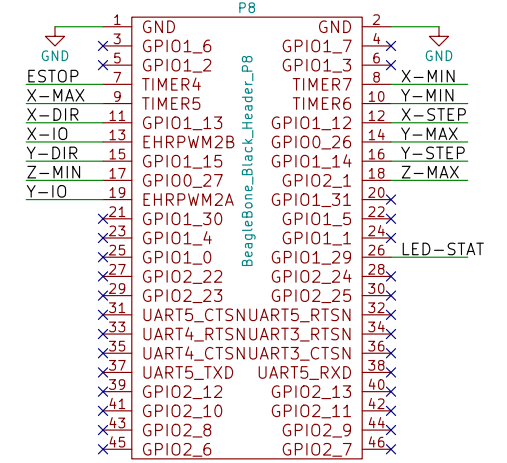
P8

GND 1 GND 2 GND GND
3 GPIO1_6 GPIO1_7 4
5 GPIO1_2 GPIO1_3 6
ESTOP 7 TIMER4 TIMER7 8 X-MIN
X-MAX 9 TIMER5 TIMER6 10 Y-MIN
X-DIR 11 GPIO1_13 GPIO1_12 12 X-STEP
X-IO 13 EHRPWM2B GPIO0_26 14 Y-MAX
Y-DIR 15 GPIO1_15 GPIO1_14 16 Y-STEP
Z-MIN 17 GPIO0_27 GPIO2_1 18 Z-MAX
Y-IO 19 EHRPWM2A GPIO1_31 20
21 GPIO1_30 GPIO1_5 22
23 GPIO1_4 GPIO1_1 24
25 GPIO1_0 GPIO1_29 26 LED-STAT
27 GPIO2_22 GPIO2_24 28
29 GPIO2_23 GPIO2_25 30
31 UART5_CTSNUART5_RTSN 32
33 UART4_RTSNUART3_RTSN 34
35 UART4_CTSNUART3_CTSN 36
37 UART5_TXD UART5_RXD 38
39 GPIO2_12 GPIO2_13 40
41 GPIO2_10 GPIO2_11 42
43 GPIO2_8 GPIO2_9 44
45 GPIO2_6 GPIO2_7 46

BeagleBone_Black_Header_P8